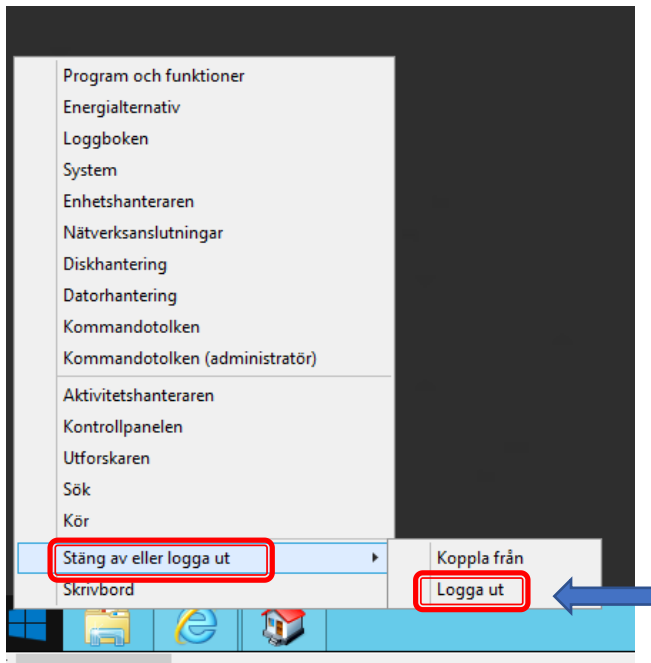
Program och funktioner
Energialternativ
Loggboken
System
Enhetshanteraren
Nätverksanslutningar
Diskhantering
Datorhantering
Kommandotolken
Kommandotolken (administratör)

Aktivitetshanteraren
Kontrollpanelen
Utforskaren
Sök
Kör
Stäng av eller logga ut
Skrivbord

Koppla från
Logga ut